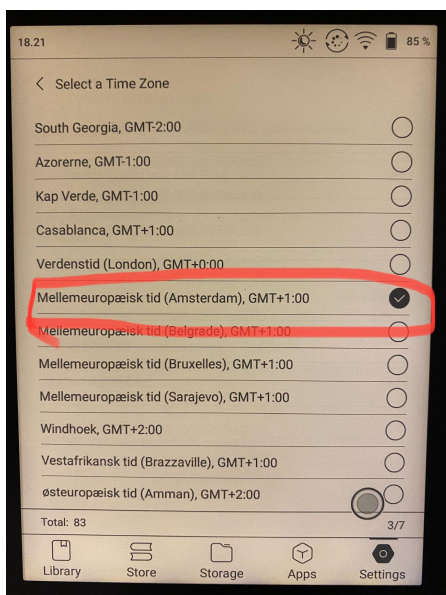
18.21 85 %

< Select a Time Zone

South Georgia, GMT-2:00

Azorerne, GMT-1:00

Kap Verde, GMT-1:00

Casablanca, GMT+1:00

Verdenstid (London), GMT+0:00

Mellemeuropæisk tid (Amsterdam), GMT+1:00

Mellemeuropæisk tid (Belgrade), GMT+1:00

Mellemeuropæisk tid (Bruxelles), GMT+1:00

Mellemeuropæisk tid (Sarajevo), GMT+1:00

Windhoek, GMT+2:00

Vestafrikansk tid (Brazzaville), GMT+1:00

østeuropæisk tid (Amman), GMT+2:00

Total: 83 3/7

Library Store Storage Apps Settings